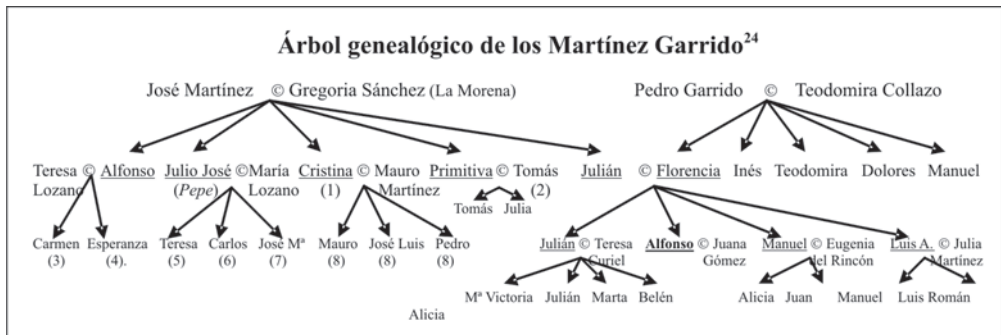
Árbol genealógico de los Martínez Garrido$^{24}$

José Martínez © Gregoria Sánchez (La Morena)

Pedro Garrido © Teodomira Collazo

Teresa Lozano © Alfonso

Julio José (Pepe) © María Lozano

Cristina (1) © Mauro Martínez

Primitiva © Tomás (2)

Julián © Florencia

Inés Teodomira Dolores Manuel

Tomás Julia

Carmen (3) Esperanza (4).

Teresa (5) Carlos (6) José Mª (7)

Mauro (8) José Luis (8) Pedro (8)

Julián © Teresa Curiel

Alfonso © Juana Gómez

Manuel © Eugenia del Rincón

Luis A. © Julia Martínez

Mª Victoria Julián Marta Belén

Alicia Juan Manuel

Luis Román

Alicia